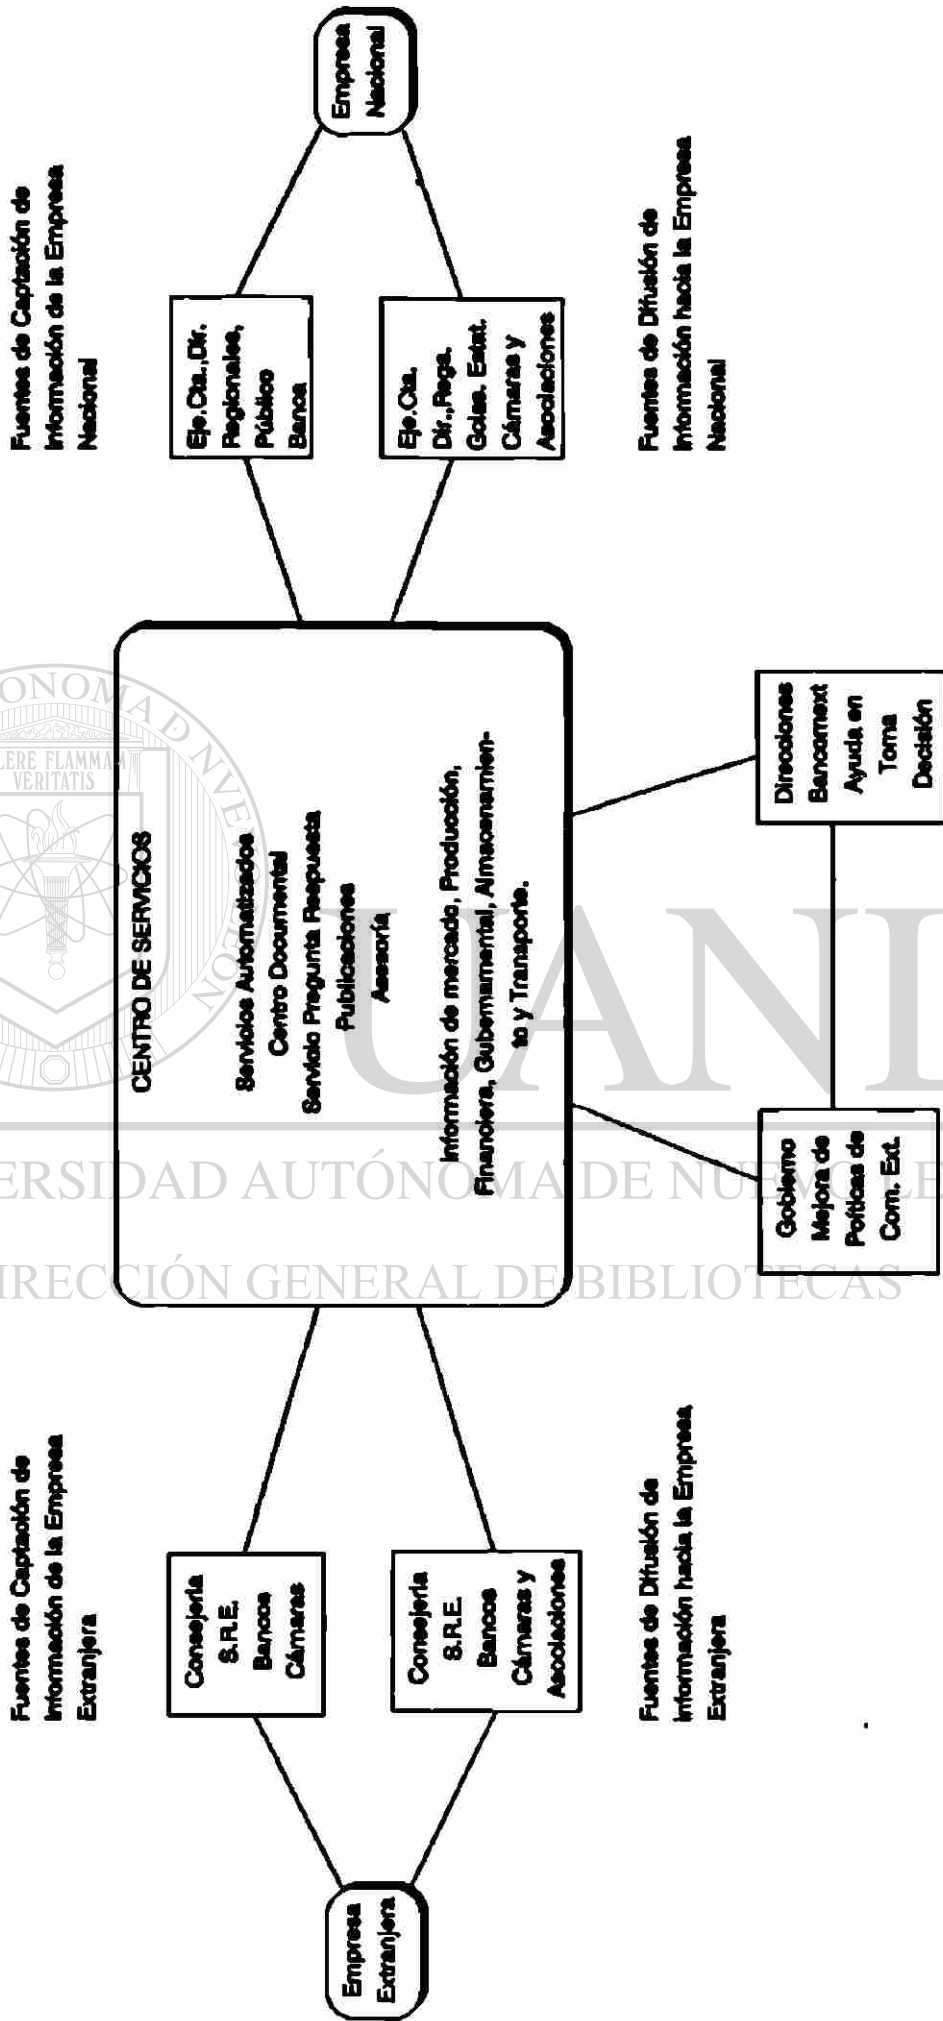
Fuentes de Captación de Información de la Empresa Nacional

Empresa Nacional

Eje.Cta.,Dir. Regionales, Público Banca

Eje.Cta. Dir.,Regs. Gobs. Estat. Cámaras y Asociaciones

Fuentes de Difusión de Información hacia la Empresa Nacional

CENTRO DE SERVICIOS

Servicios Automatizados
Centro Documental
Servicio Pregunta Respuesta
Publicaciones
Asesoría

Información de mercado, Producción, Financiera, Gubernamental, Almacenamiento y Transporte.

Direcciones Bancomext Ayuda en Toma Decisión

Gobierno Mejora de Políticas de Com. Ext.

Fuentes de Captación de Información de la Empresa Extranjera

Consejería S.R.E. Bancos Cámaras

Consejería S.R.E. Bancos Cámaras y Asociaciones

Fuentes de Difusión de Información hacia la Empresa Extranjera

Empresa Extranjera

UANL

UNIVERSIDAD AUTÓNOMA DE NUEVO LEÓN

DIRECCIÓN GENERAL DE BIBLIOTECAS

ALERE FLAMMAM VERITATIS